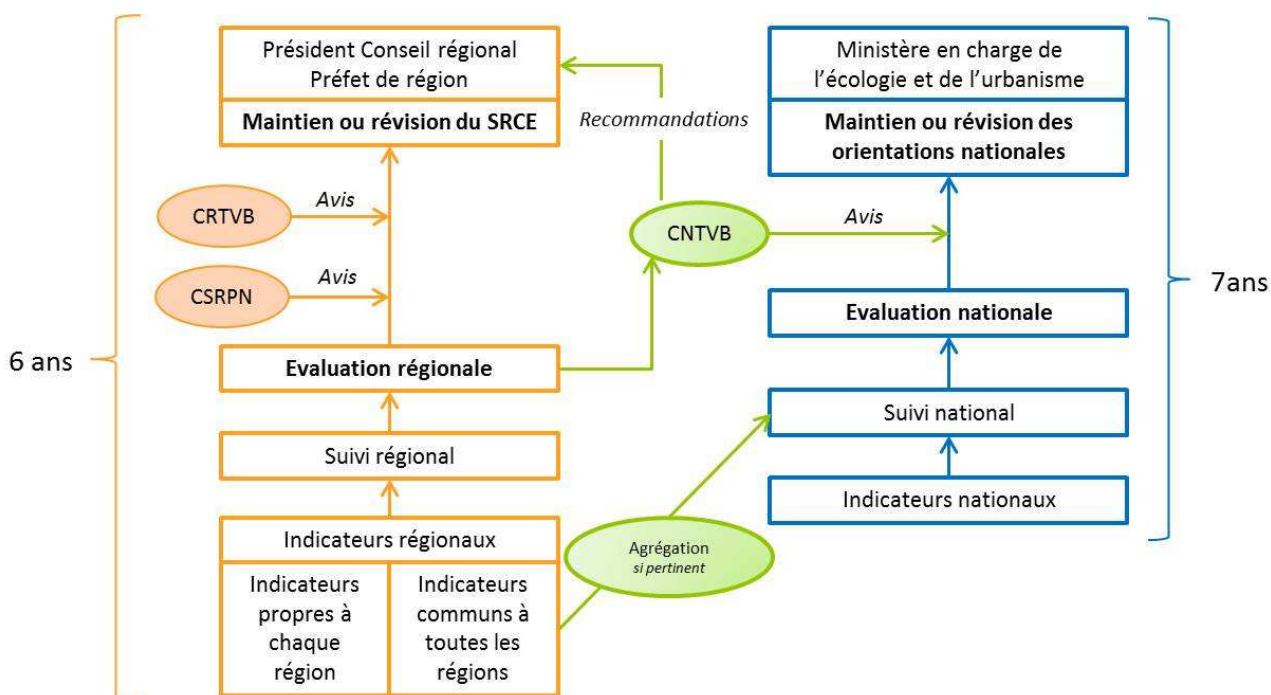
Président Conseil régional
Préfet de région

Maintien ou révision du SRCE

Recommandations

Ministère en charge de l'écologie et de l'urbanisme

Maintien ou révision des orientations nationales

CRTVB

Avis

CNTVB

Avis

CSRPN

Avis

7ans

6 ans

Evaluation nationale

Evaluation régionale

Suivi national

Suivi régional

Indicateurs nationaux

Indicateurs régionaux

Indicateurs propres à chaque région

Indicateurs communs à toutes les régions

Agrégation
si pertinent